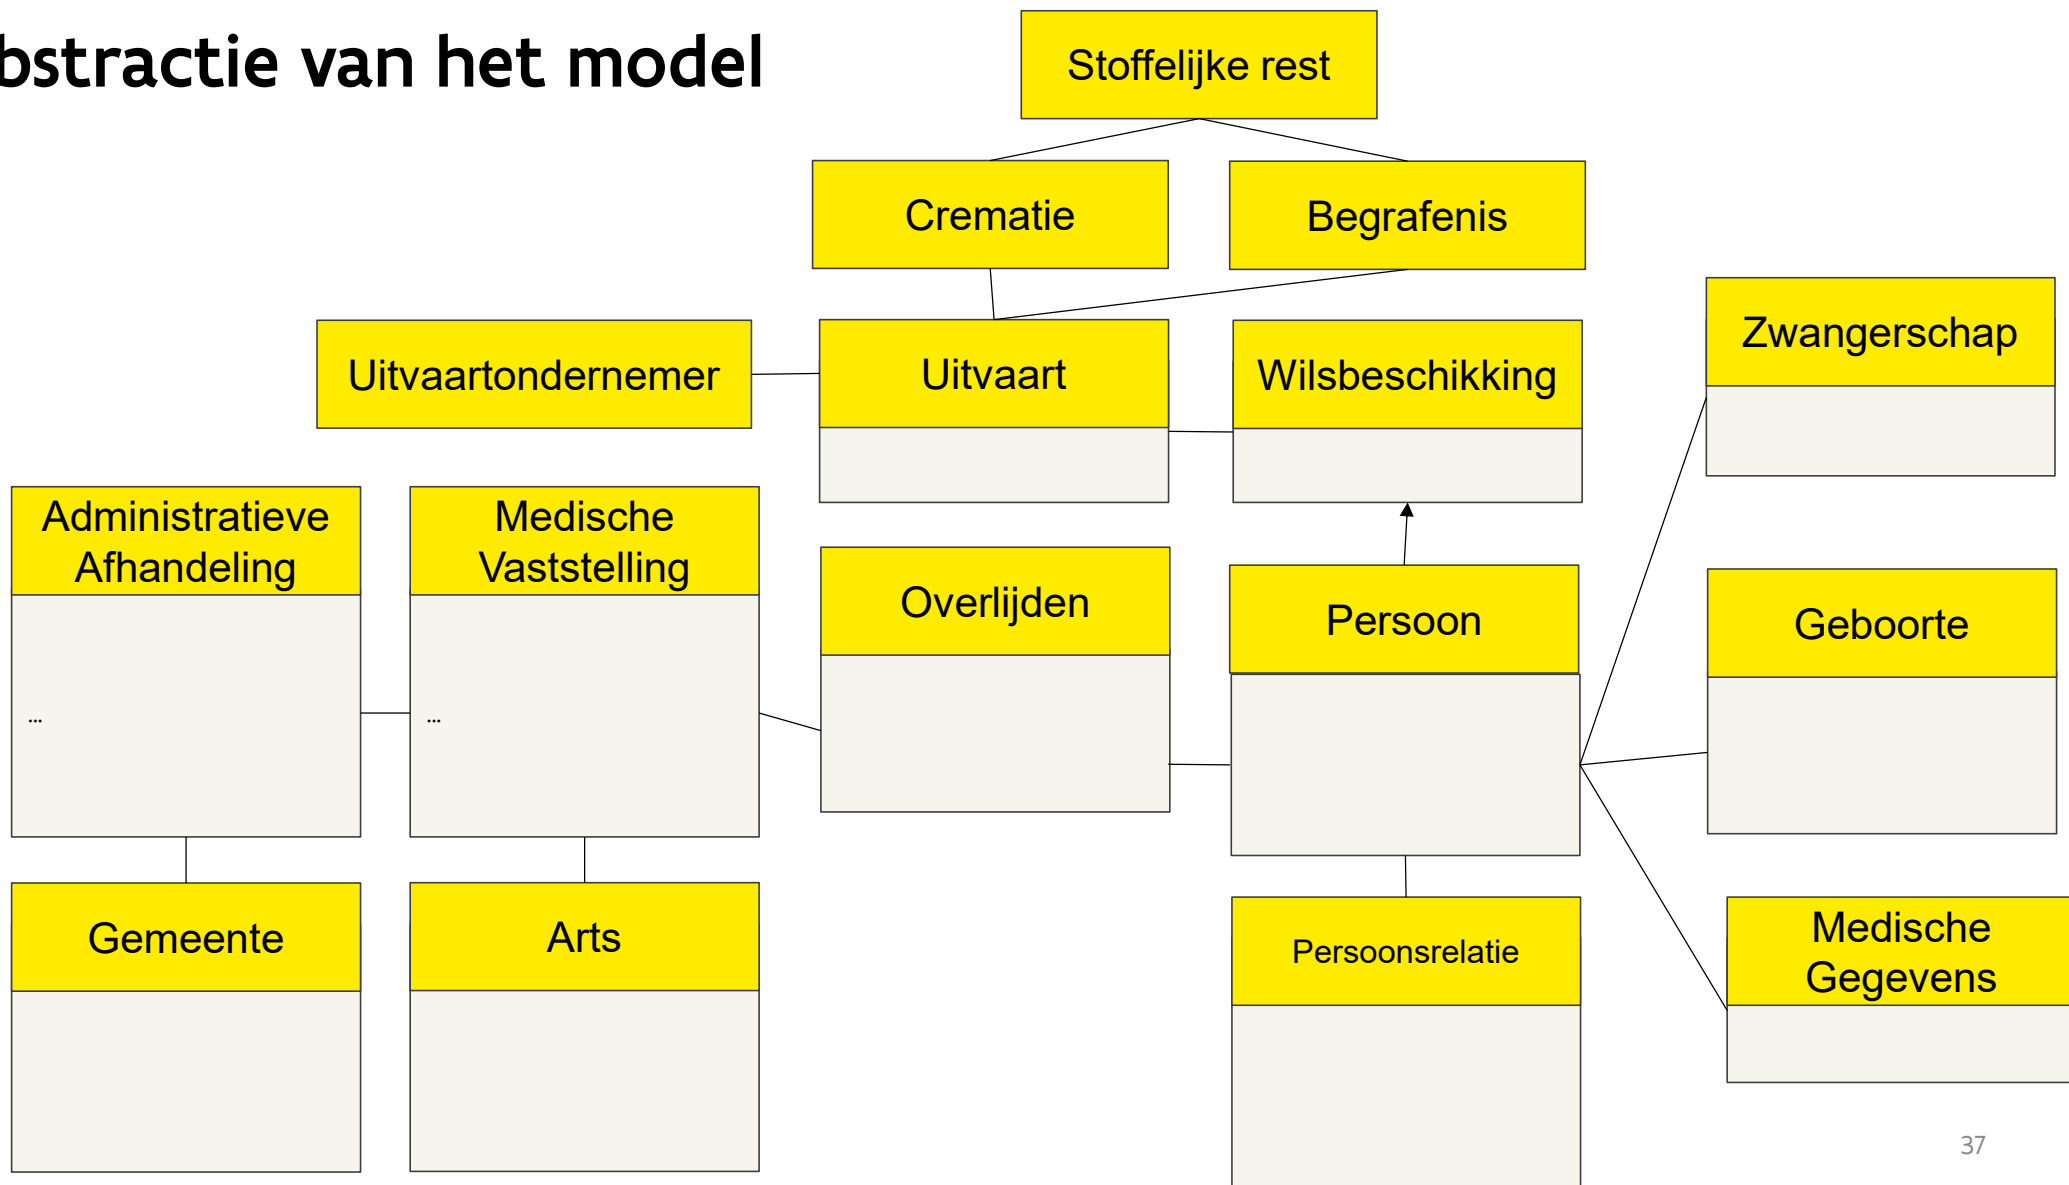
bstractie van het model

Stoffelijke rest

Crematie

Begrafenis

Uitvaartondernemer

Uitvaart

Wilsbeschikking

Zwangerschap

Administratieve Afhandeling

...

Medische Vaststelling

...

Overlijden

Persoon

Geboorte

Gemeente

Arts

Persoonsrelatie

Medische Gegevens

37